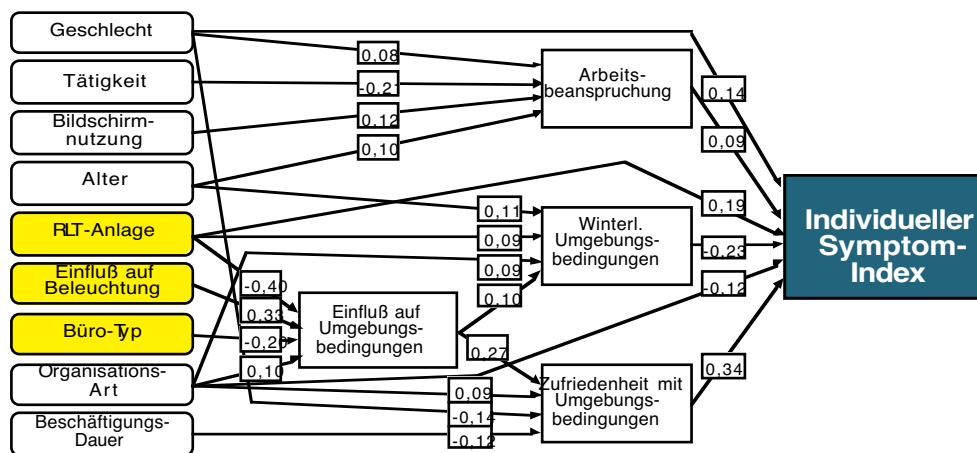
Geschlecht

Tätigkeit

Bildschirmnutzung

Alter

RLT-Anlage

Einfluß auf Beleuchtung

Büro-Typ

Organisations-Art

Beschäftigungs-Dauer

0,08

-0,2

0,12

0,10

Arbeitsbeanspruchung

0,11

0,09

0,09

0,10

Winterl. Umgebungsbedingungen

-0,40

0,33

-0,20

0,10

Einfluß auf Umgebungsbedingungen

0,27

0,09

-0,14

-0,12

Zufriedenheit mit Umgebungsbedingungen

0,14

0,09

0,19

-0,23

-0,12

0,34

Individueller Symptom-Index